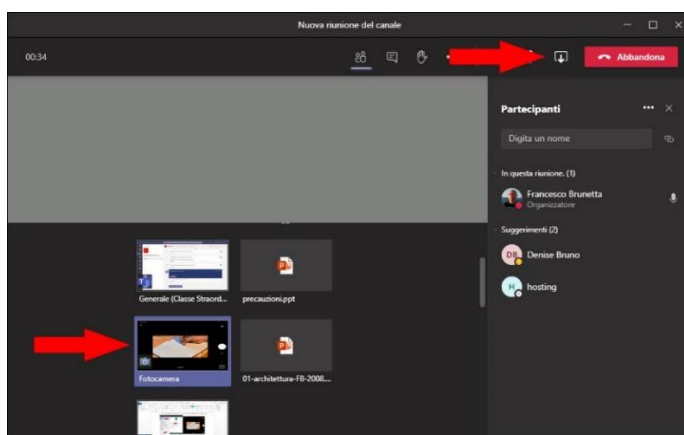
Nuova riunione del canale

00:34

Abbandona

Partecipanti

Digita un nome

In questa riunione. (1)

Francesco Brunetta
Organizzatore

Suggerimenti (2)

DB Denise Bruno

H hosting

Generale (Classe Straord...

precauzioni.ppt

Fotocamera

01-architettura-FB-2008...